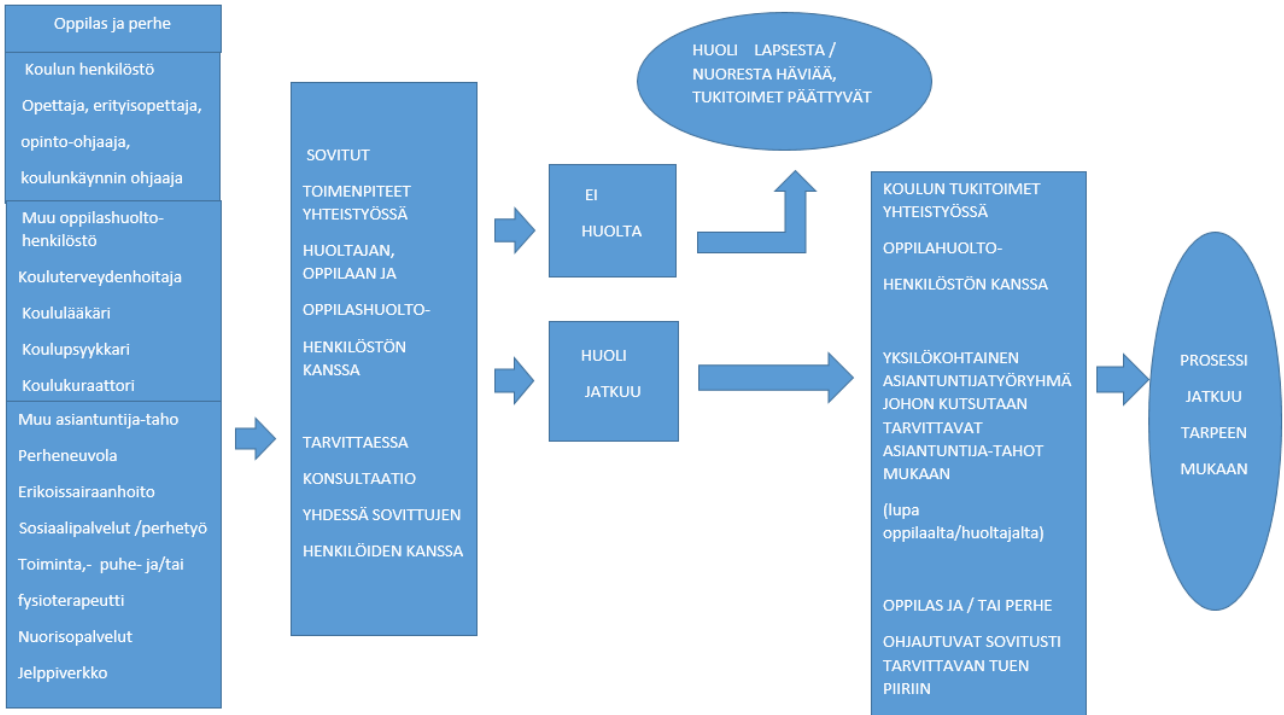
Oppilas ja perhe

Koulun henkilöstö

Opettaja, erityisopettaja,

opinto-ohjaaja,

koulunkäynnin ohjaaja

Muu oppilashuolto-henkilöstö

Kouluterveydenhoitaja

Koululääkäri

Koulupsyykkari

Koulukuraattori

Muu asiantuntija-taho

Perheneuvola

Erikoissairaanhoito

Sosiaalipalvelut /perhetyö

Toiminta,- puhe- ja/tai

fysioterapeutti

Nuorisopalvelut

Jelppiverkko

SOVITUT

TOIMENPITEET YHTEISTYÖSSÄ

HUOLTAJAN, OPPILAAN JA

OPPILASHUOLTO-

HENKILÖSTÖN KANSSA

TARVITTAESSA

KONSULTAATIO

YHDESSÄ SOVITTUJEN

HENKILÖIDEN KANSSA

EI

HUOLTA

HUOLI

JATKUU

HUOLI LAPSESTA / NUORESTA HÄVIÄÄ, TUKITOIMET PÄÄTTYVÄT

KOULUN TUKITOIMET YHTEISTYÖSSÄ

OPPILAHUOLTO-

HENKILÖSTÖN KANSSA

YKSILÖKOHTAINEN ASIANTUNTIJATYÖRYHMÄ JOHON KUTSUTAAN TARVITTAVAT ASIANTUNTIJA-TAHOT MUKAAN

(lupa oppilaalta/huoltajalta)

OPPILAS JA / TAI PERHE

OHJAUTUVAT SOVITUSTI TARVITTAVAN TUEN PIIRIIN

PROSESSI

JATKUU

TARPEEN

MUKAAN